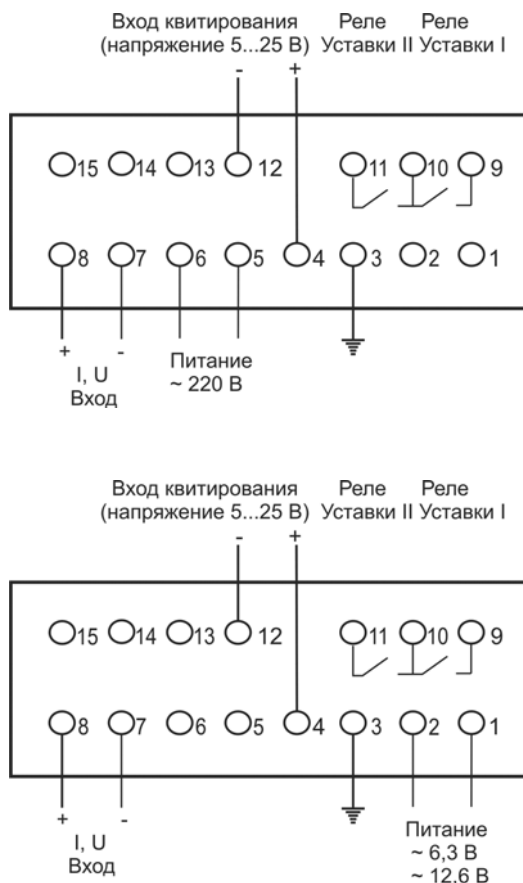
Вход квитирования (напряжение 5...25 В)

Реле Уставки II

Реле Уставки I

-

+

15 14 13 12

11 10 9

8 7 6 5 4 3 2 1

+

-

I, U Вход

Питание ~ 220 В

Вход квитирования (напряжение 5...25 В)

Реле Уставки II

Реле Уставки I

-

+

15 14 13 12

11 10 9

8 7 6 5 4 3 2 1

+

-

I, U Вход

Питание ~ 6,3 В ~ 12.6 В